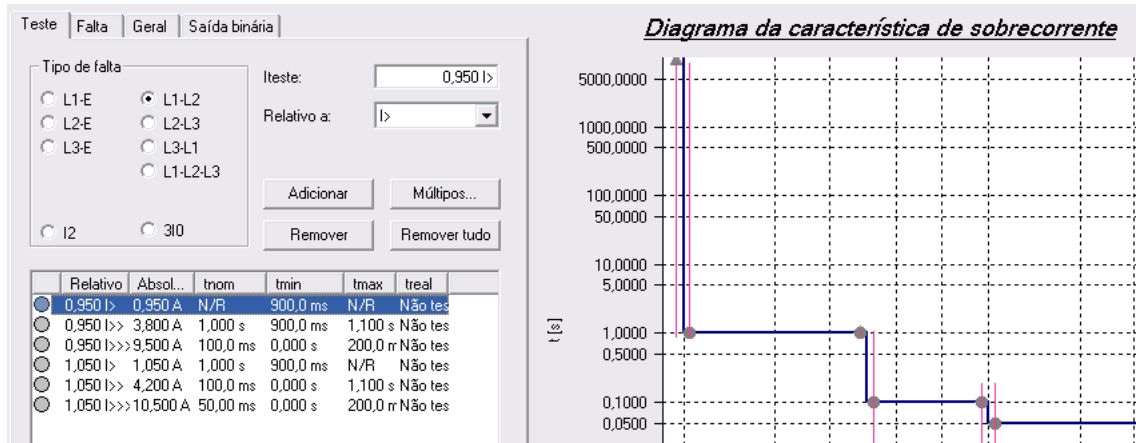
Teste | Falta | Geral | Saída binária

Tipo de falta
L1-E
L2-E
L3-E
L1-L2
L2-L3
L3-L1
L1-L2-L3
I2
3I0

Iteste: 0,950 I>
Relativo a: I>

Adicionar
Múltipos...
Remover
Remover tudo

| | Relativo | Absol... | tnom | tmin | tmax | treal |
|---|---|---|---|---|---|---|
| | 0,950 I> | 0,950 A | N/R | 900,0 ms | N/R | Não tes |
| | 0,950 I>> | 3,800 A | 1,000 s | 900,0 ms | 1,100 s | Não tes |
| | 0,950 I>>> | 9,500 A | 100,0 ms | 0,000 s | 200,0 m | Não tes |
| | 1,050 I> | 1,050 A | 1,000 s | 900,0 ms | N/R | Não tes |
| | 1,050 I>> | 4,200 A | 100,0 ms | 0,000 s | 1,100 s | Não tes |
| | 1,050 I>>> | 10,500 A | 50,00 ms | 0,000 s | 200,0 m | Não tes |

Diagrama da característica de sobrecorrente

5000,0000
1000,0000
500,0000
100,0000
50,0000
10,0000
5,0000
t [s]
1,0000
0,5000
0,1000
0,0500